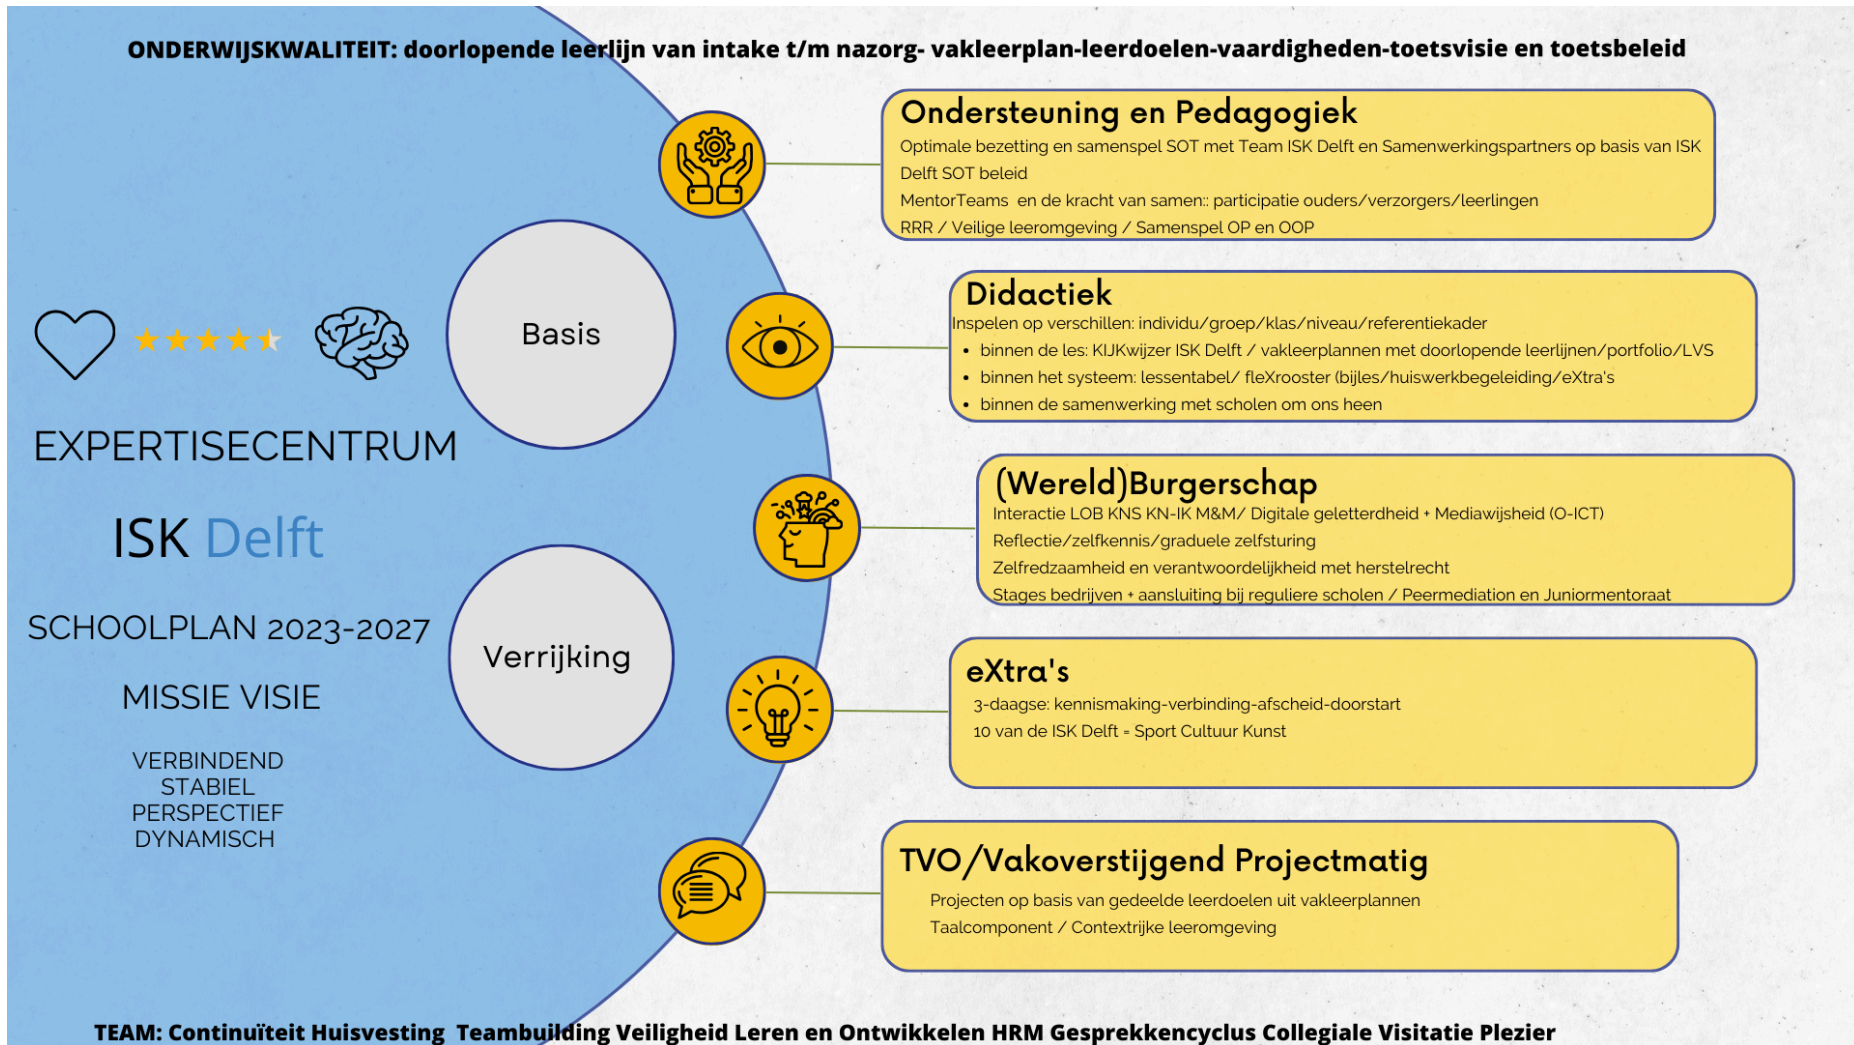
ONDERWIJSKWALITEIT: doorlopende leerlijn van intake t/m nazorg- vakleerplan-leerdoelen-vaardigheden-toetsvisie en toetsbeleid

EXPERTISECENTRUM

ISK Delft

SCHOOLPLAN 2023-2027

MISSIE VISIE

VERBINDEND
STABIEL
PERSPECTIEF
DYNAMISCH

Basis

Verrijking

Ondersteuning en Pedagogiek
Optimale bezetting en samenspel SOT met Team ISK Delft en Samenwerkingspartners op basis van ISK Delft SOT beleid
MentorTeams en de kracht van samen:: participatie ouders/verzorgers/leerlingen
RRR / Veilige leeromgeving / Samenspel OP en OOP

Didactiek
Inspelen op verschillen: individu/groep/klas/niveau/referentiekader
• binnen de les: KIJKwijzer ISK Delft / vakleerplannen met doorlopende leerlijnen/portfolio/LVS
• binnen het systeem: lessentabel/ fleXrooster (bijles/huiswerkbegeleiding/eXtra's
• binnen de samenwerking met scholen om ons heen

(Wereld)Burgerschap
Interactie LOB KNS KN-IK M&M/ Digitale geletterdheid + Mediawijsheid (O-ICT)
Reflectie/zelfkennis/graduele zelfsturing
Zelfredzaamheid en verantwoordelijkheid met herstelrecht
Stages bedrijven + aansluiting bij reguliere scholen / Peermediation en Juniormentoraat

eXtra's
3-daagse: kennismaking-verbinding-afscheid-doorstart
10 van de ISK Delft = Sport Cultuur Kunst

TVO/Vakoverstijgend Projectmatig
Projecten op basis van gedeelde leerdoelen uit vakleerplannen
Taalcomponent / Contextrijke leeromgeving

TEAM: Continuïteit Huisvesting Teambuilding Veiligheid Leren en Ontwikkelen HRM Gesprekkencyclus Collegiale Visitatie Plezier